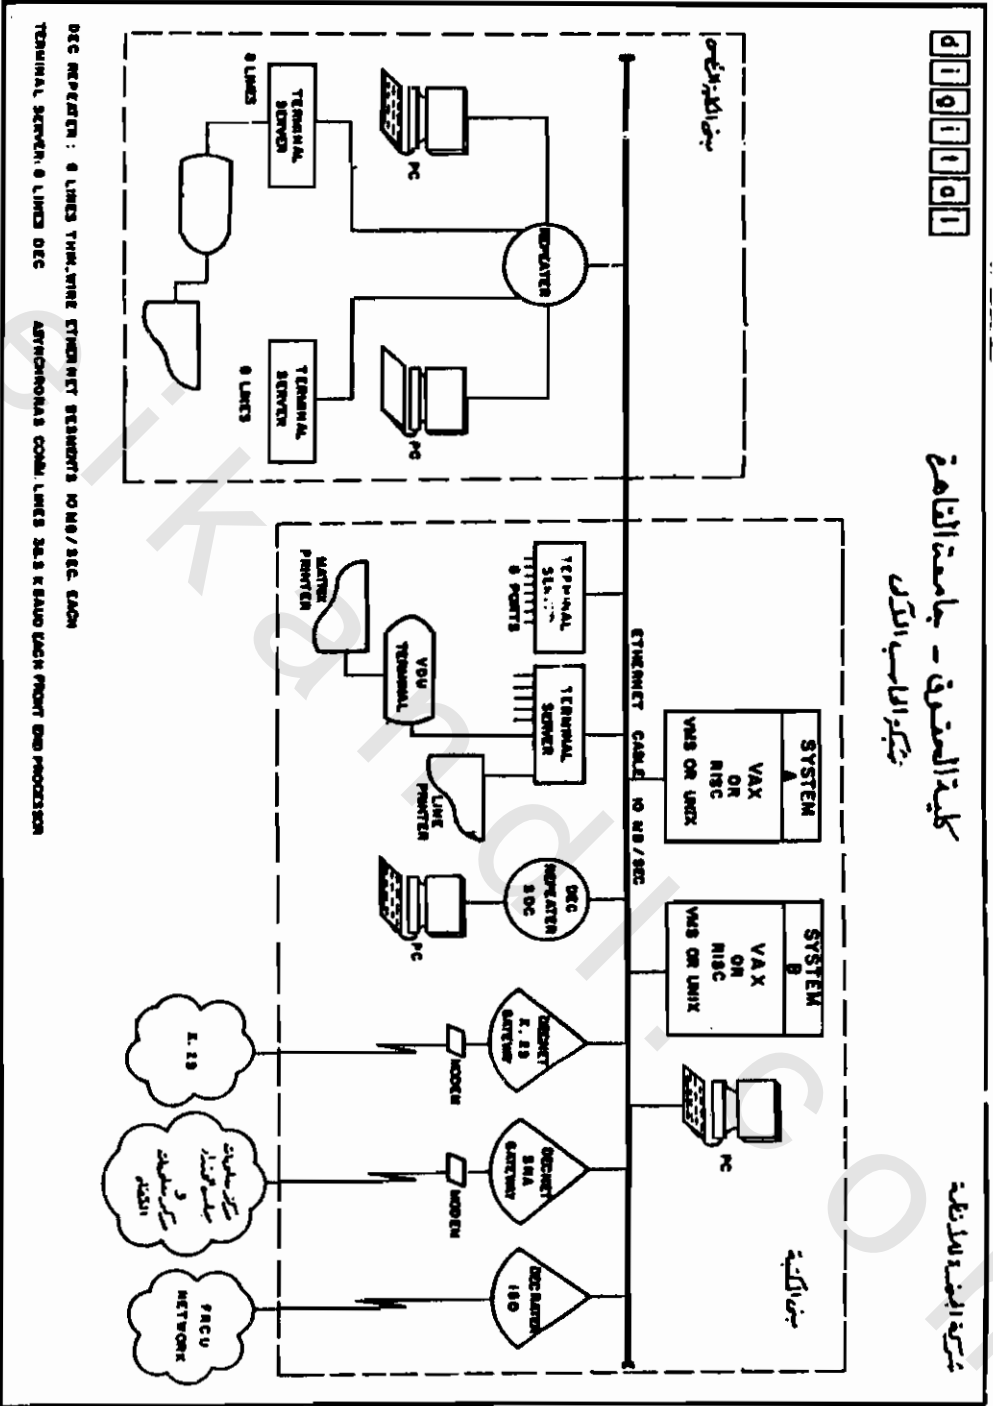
d i g i t a l

كلية الهندسة - جامعة القاهرة
مركز الحاسب الآلي

مبنى الكلية

مبنى الورش

SYSTEM A
VAX OR RISC
VMS OR UNIX

SYSTEM B
VAX OR RISC
VMS OR UNIX

ETHERNET CABLE 10 MB/SEC

REPEATER

TERMINAL SERVER

8 LINES

TERMINAL SERVER

8 LINES

PC

PC

TERMINAL SERVER
8 PORTS

TERMINAL SERVER

MATRIX PRINTER

VDU TERMINAL

LINE PRINTER

DEC REPEATER 8 DC

PC

PC

DECNET X.25 GATEWAY

MODEM

X.25

DECNET SNA GATEWAY

MODEM

شبكة معلومات الجامعة و مراكز البحوث

DEC GATEWAY ISO

FRCU NETWORK

DEC REPEATER : 8 LINES THIN.WIRE ETHERNET SEGMENTS 10 MB/SEC. EACH
TERMINAL SERVER: 8 LINES DEC ASYNCHRONOUS COMM. LINES 38.5 K BAUD EACH FRONT END PROCESSOR